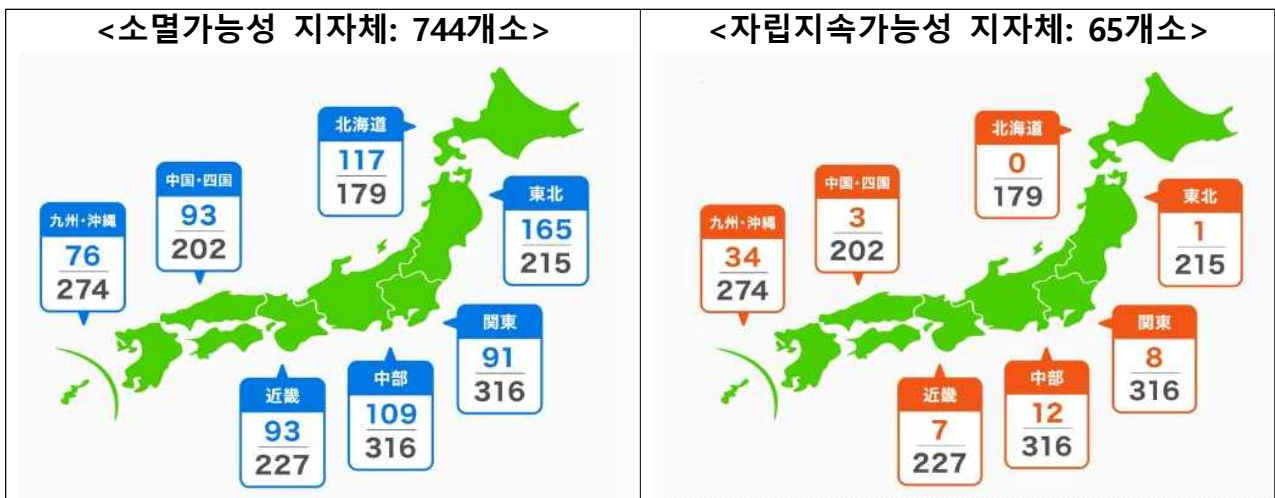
| <소멸가능성 지자체: 744개소> | <자립지속가능성 지자체: 65개소> |
|---|---|
| 北海道 $\frac{117}{179}$ 中国・四国 $\frac{93}{202}$ 九州・沖縄 $\frac{76}{274}$ 東北 $\frac{165}{215}$ 関東 $\frac{91}{316}$ 中部 $\frac{109}{316}$ 近畿 $\frac{93}{227}$ | 北海道 $\frac{0}{179}$ 中国・四国 $\frac{3}{202}$ 九州・沖縄 $\frac{34}{274}$ 東北 $\frac{1}{215}$ 関東 $\frac{8}{316}$ 中部 $\frac{12}{316}$ 近畿 $\frac{7}{227}$ |